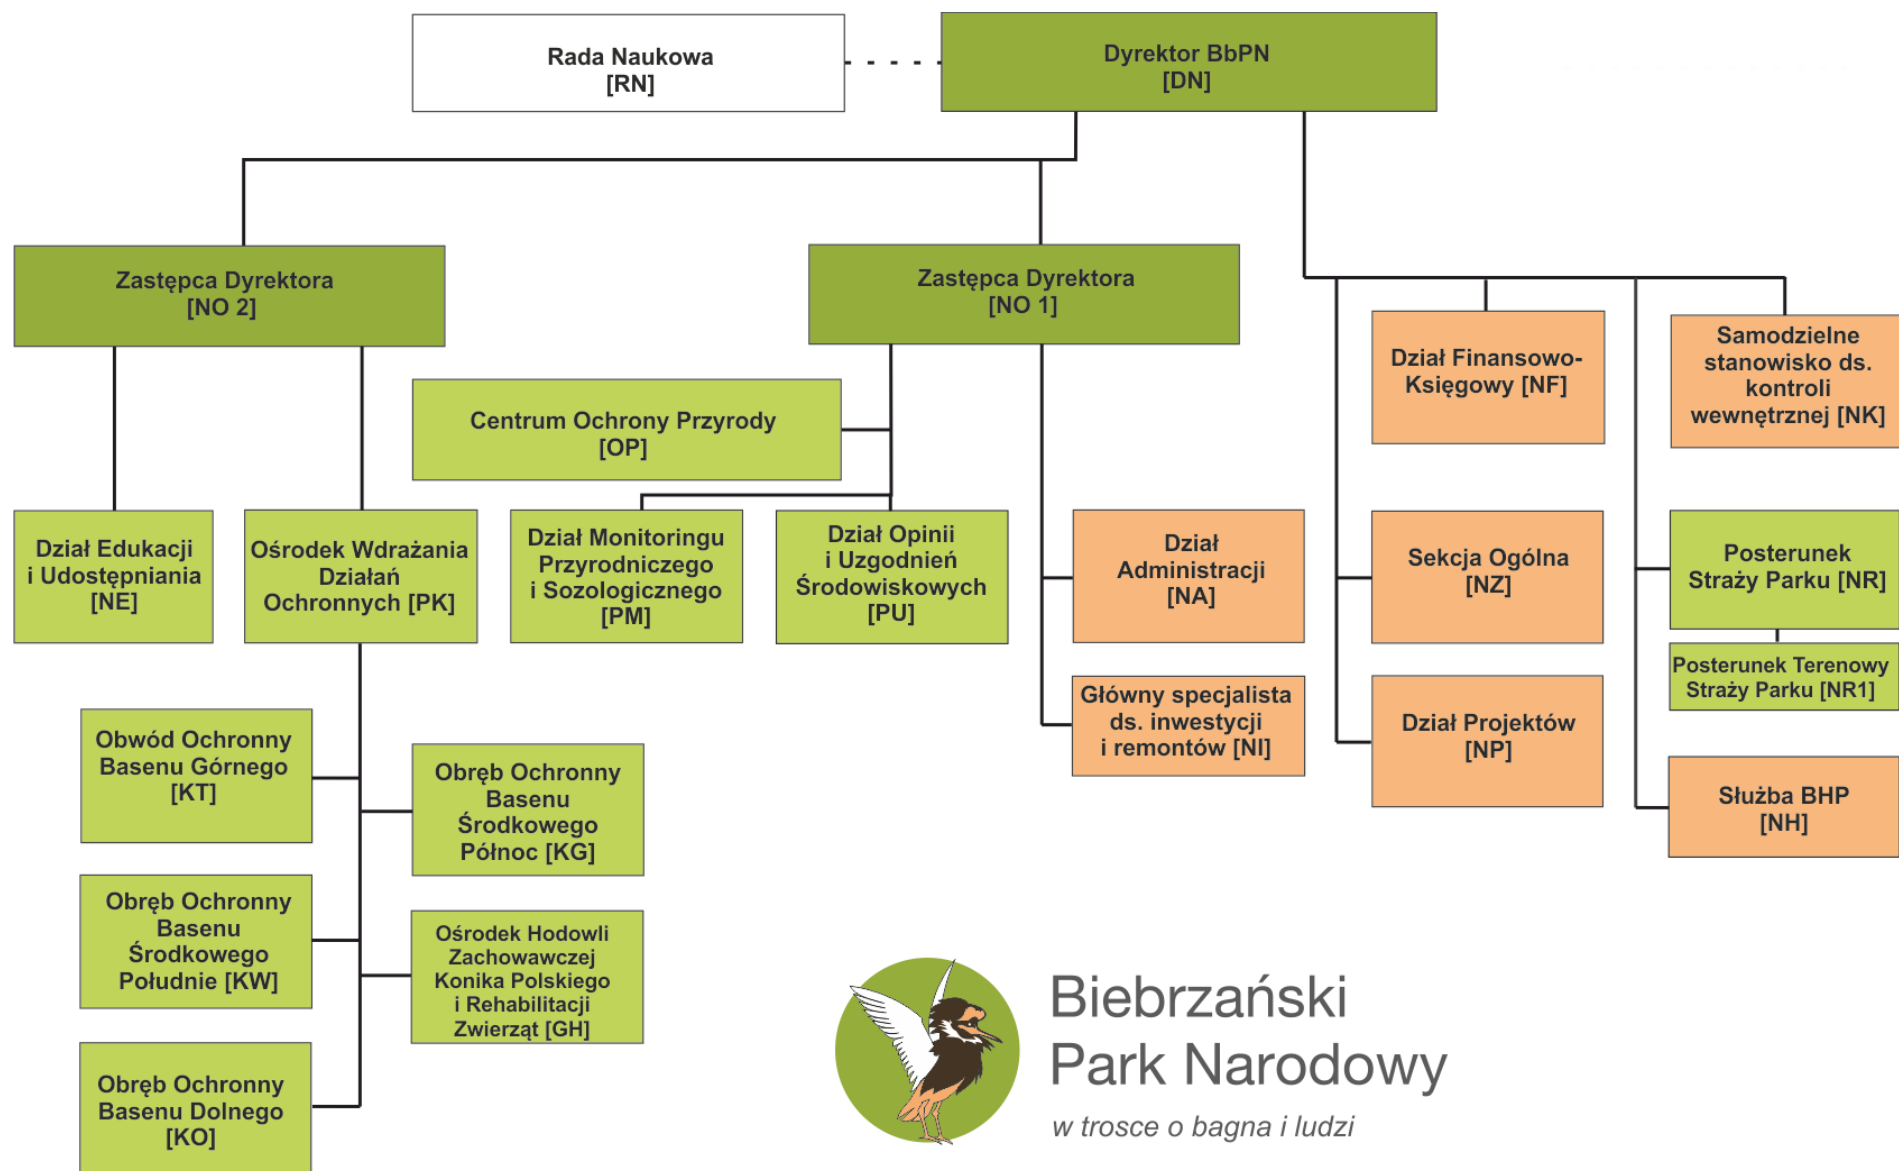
Rada Naukowa
[RN]

Dyrektor BbPN
[DN]

Zastępca Dyrektora
[NO 2]

Zastępca Dyrektora
[NO 1]

Dział Finansowo-Księgowy [NF]

Samodzielne stanowisko ds. kontroli wewnętrznej [NK]

Centrum Ochrony Przyrody
[OP]

Dział Edukacji i Udostępniania
[NE]

Ośrodek Wdrażania Działań Ochronnych [PK]

Dział Monitoringu Przyrodniczego i Sozologicznego
[PM]

Dział Opinii i Uzgodnień Środowiskowych
[PU]

Dział Administracji
[NA]

Sekcja Ogólna
[NZ]

Posterunek Straży Parku [NR]

Posterunek Terenowy Straży Parku [NR1]

Główny specjalista ds. inwestycji i remontów [NI]

Dział Projektów
[NP]

Służba BHP
[NH]

Obwód Ochronny Basenu Górnego
[KT]

Obręb Ochronny Basenu Środkowego Północ [KG]

Obręb Ochronny Basenu Środkowego Południe [KW]

Ośrodek Hodowli Zachowawczej Konika Polskiego i Rehabilitacji Zwierząt [GH]

Obręb Ochronny Basenu Dolnego
[KO]

Biebrzański
Park Narodowy
w trosce o bagna i ludzi